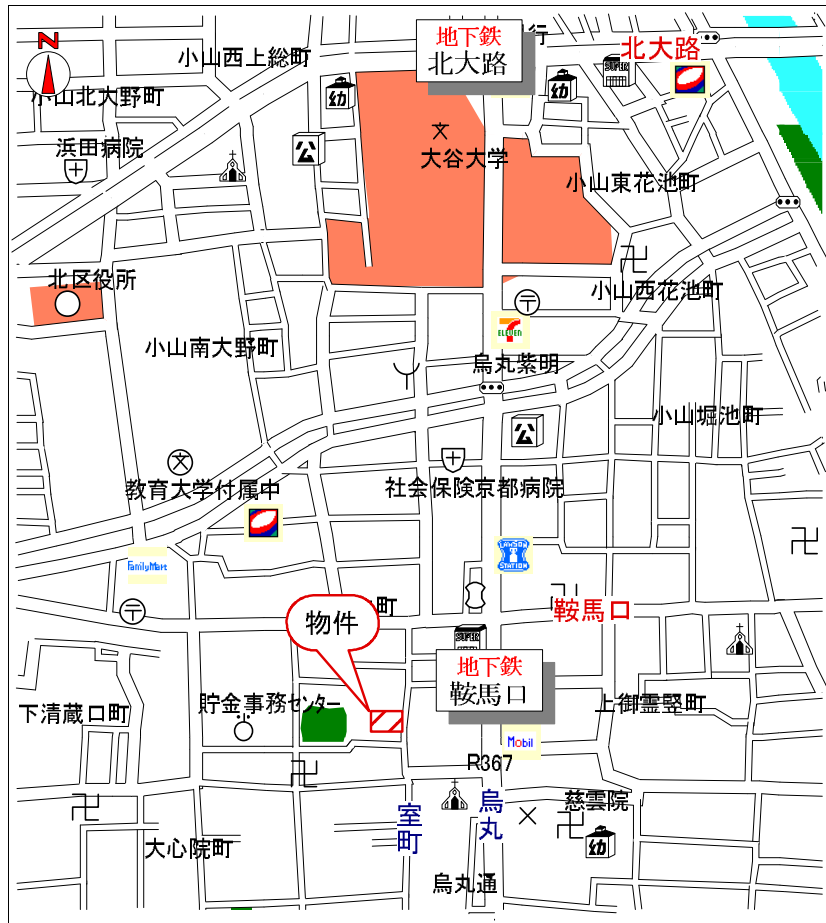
N
地下鉄
北大路
行
北大路
小山西上総町
小山北大野町
浜田病院
大谷大学
小山東花池町
北区役所
小山西花池町
ELEVEN
小山南大野町
烏丸紫明
小山堀池町
社会保険京都病院
教育大学付属中
FamilyMart
LAWSON STATION
鞍馬口
物件
町
地下鉄
鞍馬口
貯金事務センター
上御霊竪町
下清蔵口町
Mobil
R367
室町
烏丸
慈雲院
大心院町
烏丸通